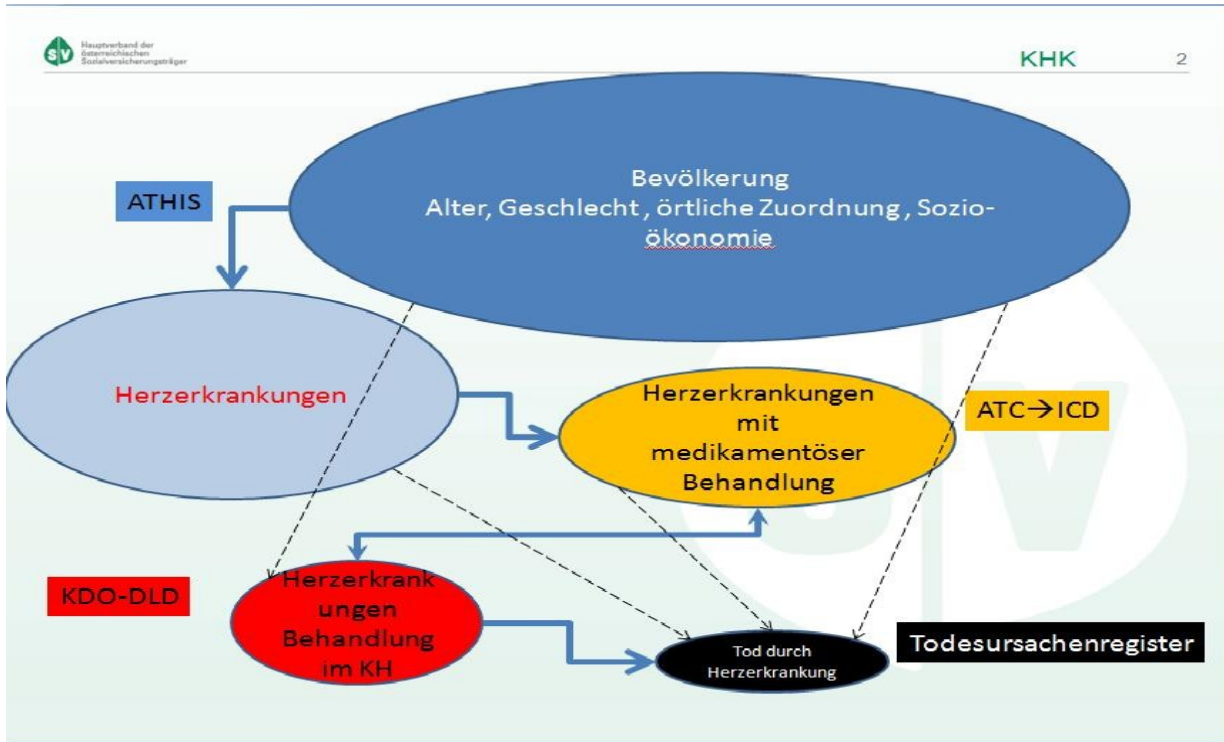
Hauptverband der österreichischen Sozialversicherungsträger

KHK 2

ATHIS

Bevölkerung
Alter, Geschlecht , örtliche Zuordnung , Sozioökonomie

Herzerkrankungen

Herzerkrankungen mit medikamentöser Behandlung

ATC→ICD

KDO-DLD

Herzerkrankungen Behandlung im KH

Tod durch Herzerkrankung

Todesursachenregister